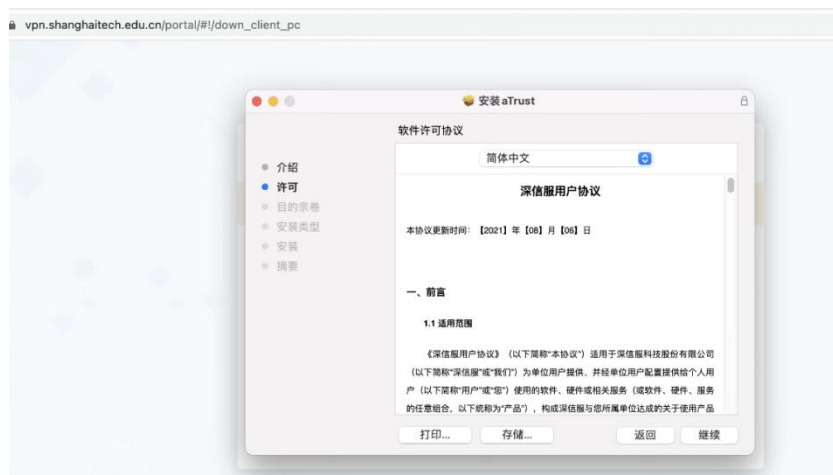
vpn.shanghaitech.edu.cn/portal/#!/down_client_pc

安装 aTrust

软件许可协议

介绍
许可
目的宗卷
安装类型
安装
摘要

简体中文

深信服用户协议

本协议更新时间：【2021】年【08】月【06】日

一、前言

1.1 适用范围

《深信服用户协议》（以下简称"本协议"）适用于深信服科技股份有限公司（以下简称"深信服"或"我们"）为单位用户提供、并经单位用户配置提供给个人用户（以下简称"用户"或"您"）使用的软件、硬件或相关服务（或软件、硬件、服务的任意组合，以下统称为"产品"），构成深信服与您所属单位达成的关于使用产品

打印...
存储...
返回
继续